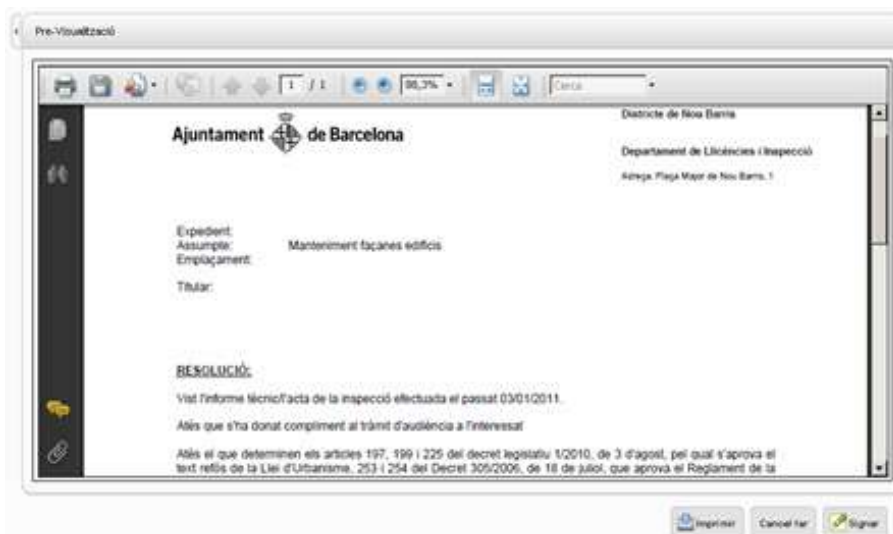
Pre-Visualització

1 / 1 98,3% Cerca

Ajuntament de Barcelona

Districte de Nou Barris

Departament de Llicències i Inspecció

Adreça: Plaça Major de Nou Barris, 1

Expedient:
Assumpte: Manteniment façanes edificis
Emplaçament:

Titular:

RESOLUCIÓ:

Vist l'informe tècnic/l'acta de la inspecció efectuada el passat 03/01/2011.

Atès que s'ha donat compliment al tràmit d'audiència a l'interessat

Atès el que determinen els articles 197, 199 i 225 del decret legislatiu 1/2010, de 3 d'agost, pel qual s'aprova el text refós de la Llei d'Urbanisme, 253 i 254 del Decret 305/2006, de 18 de juliol, que aprova el Reglament de la

Imprimir Cancel·lar Signar